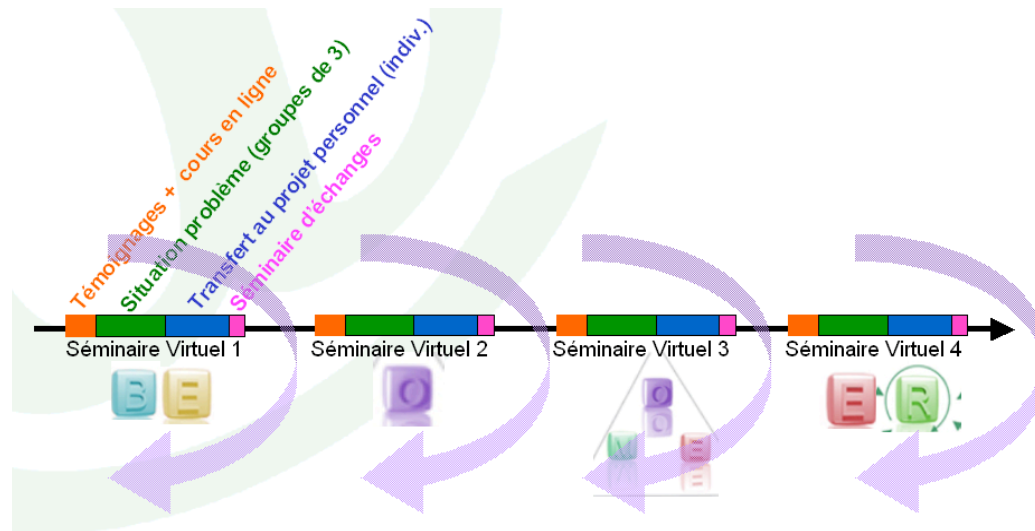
Témoignages + cours en ligne
Situation problème (groupes de 3)
Transfert au projet personnel (indiv.)
Séminaire d'échanges

Séminaire Virtuel 1
B E

Séminaire Virtuel 2
O

Séminaire Virtuel 3
O
O
M E

Séminaire Virtuel 4
E R